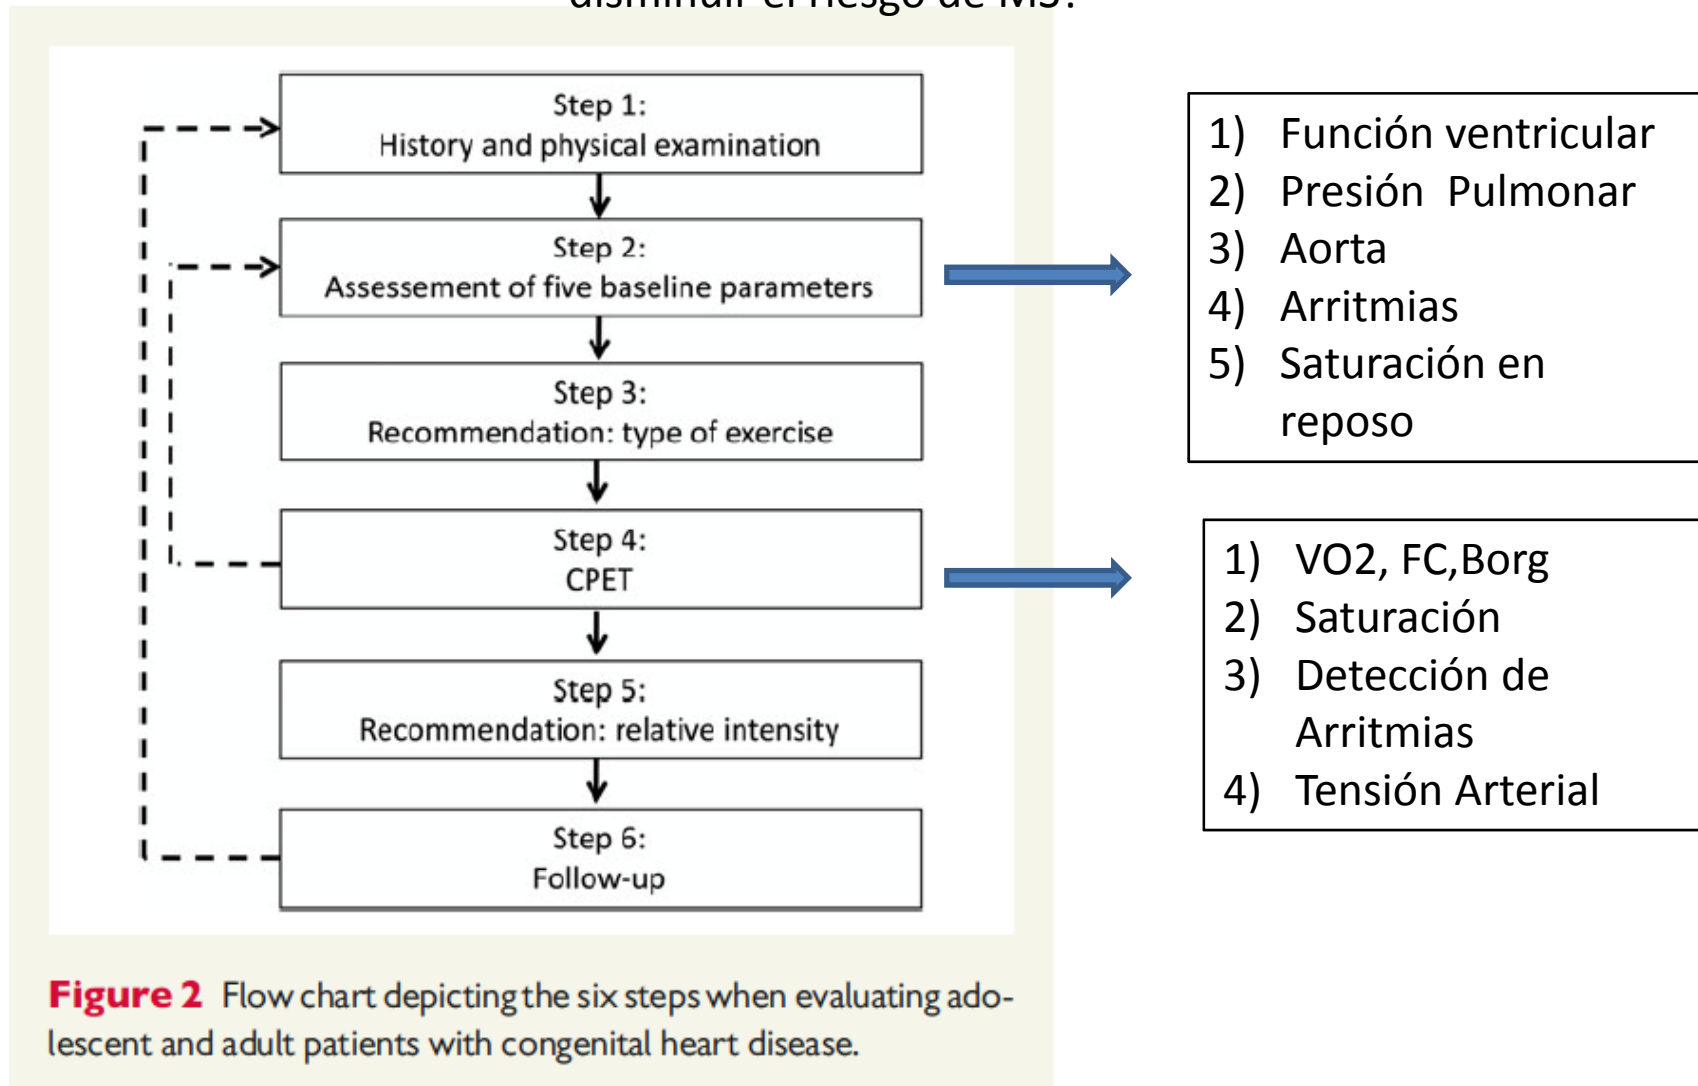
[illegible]

Step 1:
History and physical examination

Step 2:
Assessement of five baseline parameters

Step 3:
Recommendation: type of exercise

Step 4:
CPET

Step 5:
Recommendation: relative intensity

Step 6:
Follow-up

**Figure 2** Flow chart depicting the six steps when evaluating adolescent and adult patients with congenital heart disease.

1) Función ventricular
2) Presión Pulmonar
3) Aorta
4) Arritmias
5) Saturación en reposo

1) VO2, FC,Borg
2) Saturación
3) Detección de Arritmias
4) Tensión Arterial